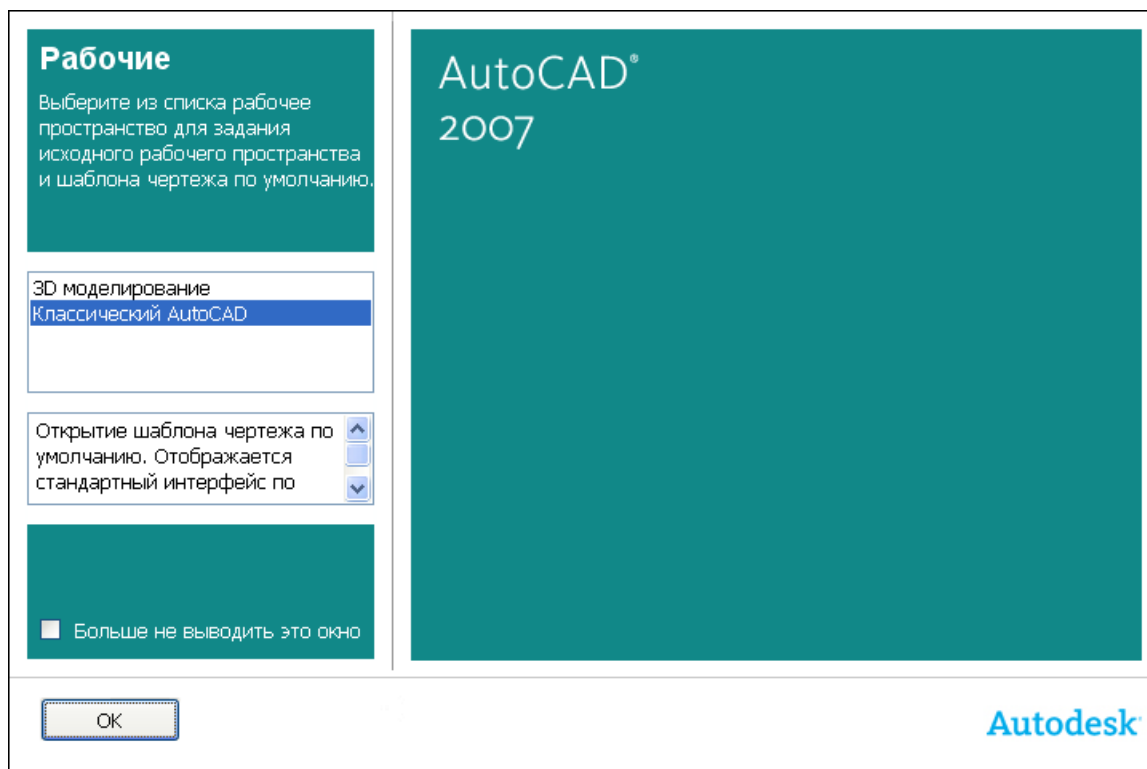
Рабочие

Выберите из списка рабочее пространство для задания исходного рабочего пространства и шаблона чертежа по умолчанию.

3D моделирование
Классический AutoCAD

Открытие шаблона чертежа по умолчанию. Отображается стандартный интерфейс по

Больше не выводить это окно

AutoCAD®
2007

OK

Autodesk®